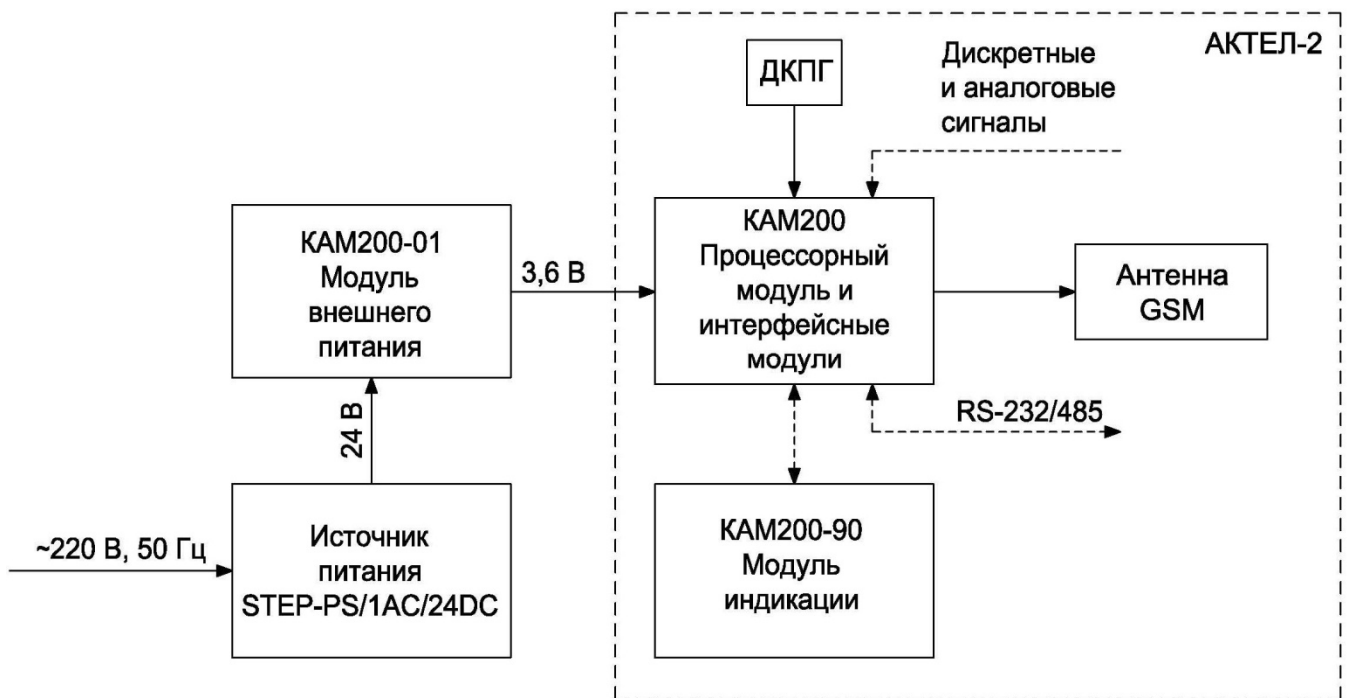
АКТЕЛ-2

ДКПГ

Дискретные и аналоговые сигналы

КАМ200-01 Модуль внешнего питания

3,6 В

КАМ200 Процессорный модуль и интерфейсные модули

Антенна GSM

24 В

RS-232/485

~220 В, 50 Гц

Источник питания STEP-PS/1AC/24DC

КАМ200-90 Модуль индикации